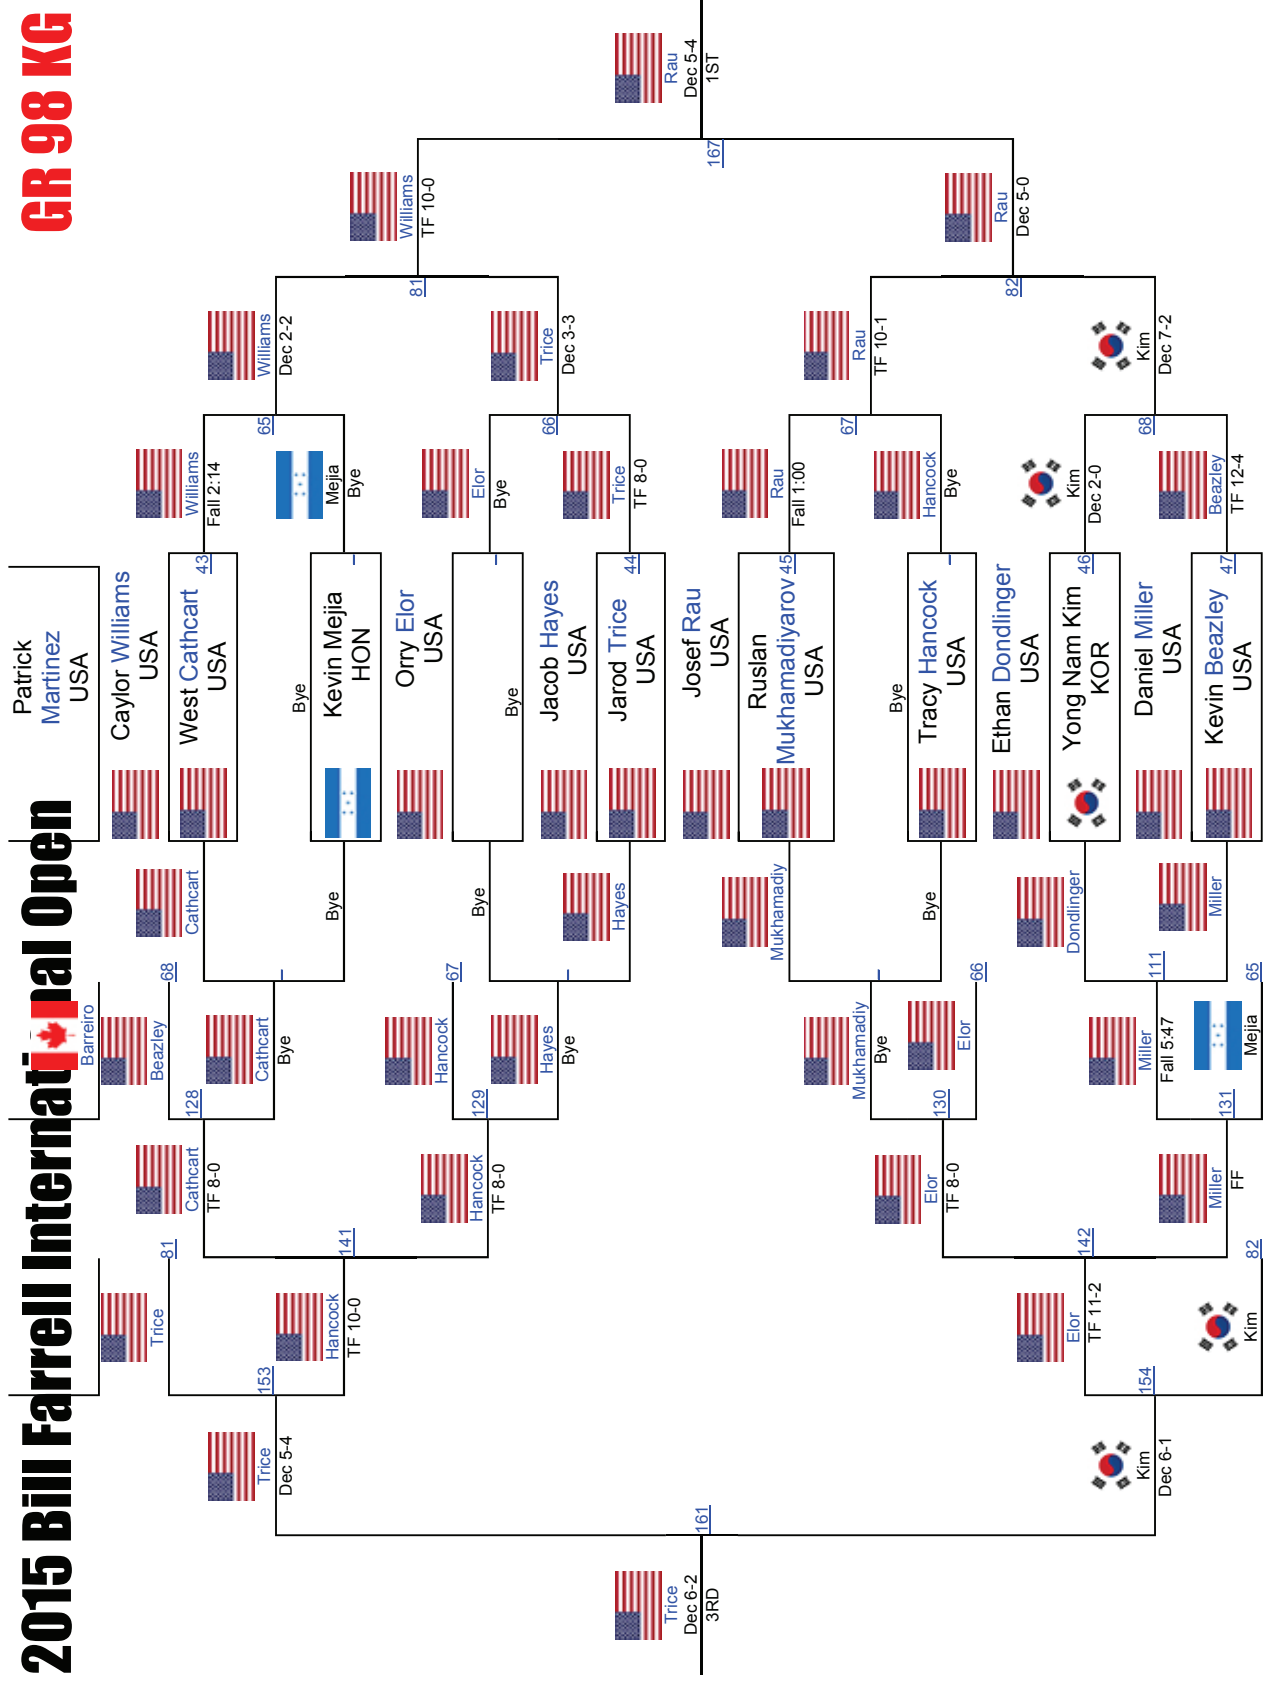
2015 Bill Farrell International Open

GR 98 KG

Patrick Martinez USA
Caylor Williams USA
West Cathcart USA
Bye
Kevin Mejia HON
Orry Elor USA
Bye
Jacob Hayes USA
Jarod Trice USA
Josef Rau USA
Ruslan Mukhamadiyarov USA
Bye
Tracy Hancock USA
Ethan Dondlinger USA
Yong Nam Kim KOR
Daniel Miller USA
Kevin Beazley USA

43
Williams
Fall 2:14
Mejia
Bye
Elor
Bye
44
Trice
TF 8-0
45
Rau
Fall 1:00
Hancock
Bye
46
Kim
Dec 2-0
47
Beazley
TF 12-4

65
Williams
Dec 2-2
66
Trice
Dec 3-3
67
Rau
TF 10-1
68
Kim
Dec 7-2

81
Williams
TF 10-0
82
Rau
Dec 5-0

167
Rau
Dec 5-4
1ST

Cathcart
Bye
Bye
Hayes
Mukhamadiy
Bye
Dondlinger
Miller

68
Barreiro
Beazley
128
Cathcart
Bye
67
Hancock
129
Hayes
Bye
Mukhamadiy
Bye
66
Elor
130
111
Miller
Fall 5:47
65
Mejia
131

Cathcart
TF 8-0
Hancock
TF 8-0
141
Elor
TF 8-0
Miller
FF
142

81
Trice
Hancock
TF 10-0
153
Elor
TF 11-2
82
Kim
154

Trice
Dec 5-4
Kim
Dec 6-1

161
Trice
Dec 6-2
3RD